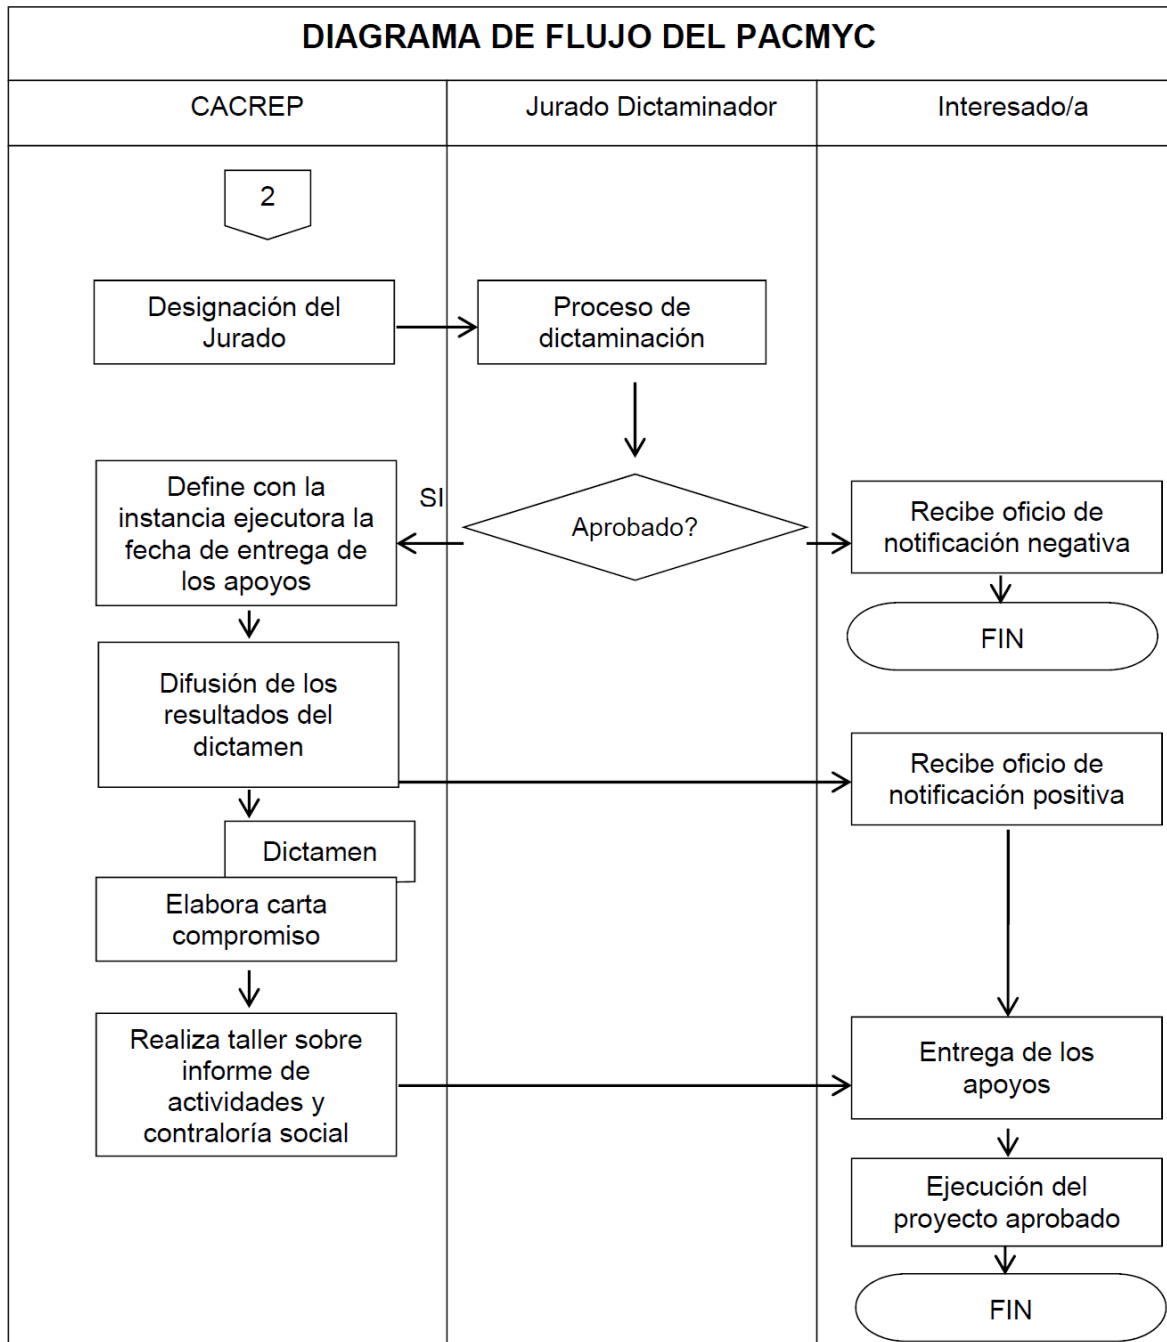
DIAGRAMA DE FLUJO DEL PACMYC

CACREP

Jurado Dictaminador

Interesado/a

2

Designación del Jurado

Proceso de dictaminación

Aprobado?

SI

Define con la instancia ejecutora la fecha de entrega de los apoyos

Recibe oficio de notificación negativa

FIN

Difusión de los resultados del dictamen

Recibe oficio de notificación positiva

Dictamen

Elabora carta compromiso

Realiza taller sobre informe de actividades y contraloría social

Entrega de los apoyos

Ejecución del proyecto aprobado

FIN